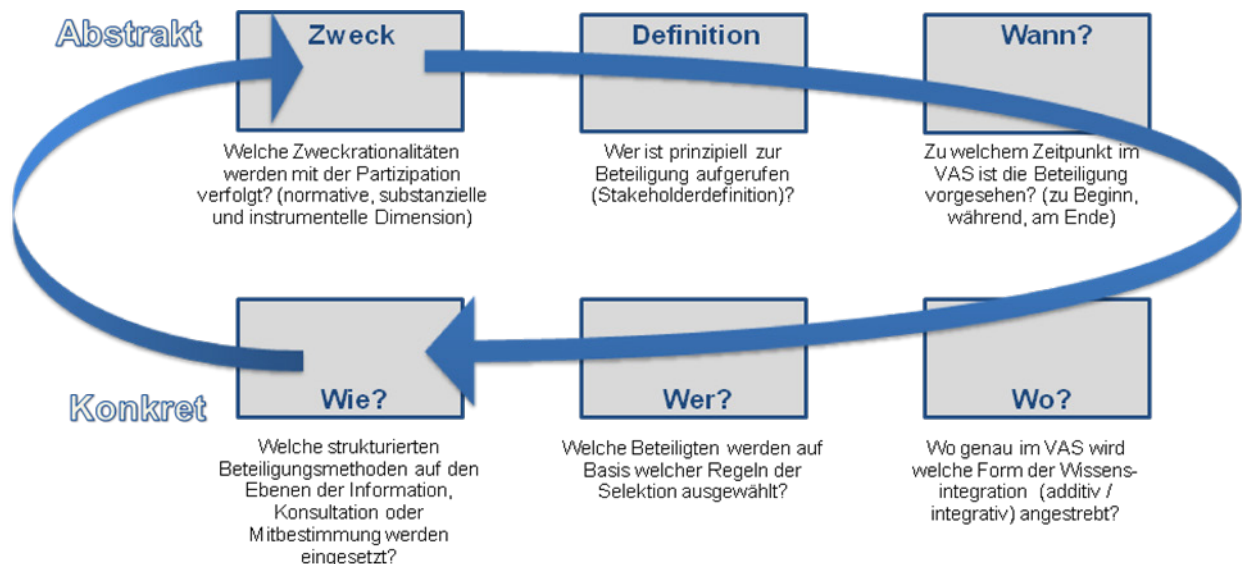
Abstrakt

Zweck

Welche Zweckrationalitäten werden mit der Partizipation verfolgt? (normative, substanzielle und instrumentelle Dimension)

Definition

Wer ist prinzipiell zur Beteiligung aufgerufen (Stakeholderdefinition)?

Wann?

Zu welchem Zeitpunkt im VAS ist die Beteiligung vorgesehen? (zu Beginn, während, am Ende)

Konkret

Wie?

Welche strukturierten Beteiligungsmethoden auf den Ebenen der Information, Konsultation oder Mitbestimmung werden eingesetzt?

Wer?

Welche Beteiligten werden auf Basis welcher Regeln der Selektion ausgewählt?

Wo?

Wo genau im VAS wird welche Form der Wissensintegration (additiv / integrativ) angestrebt?